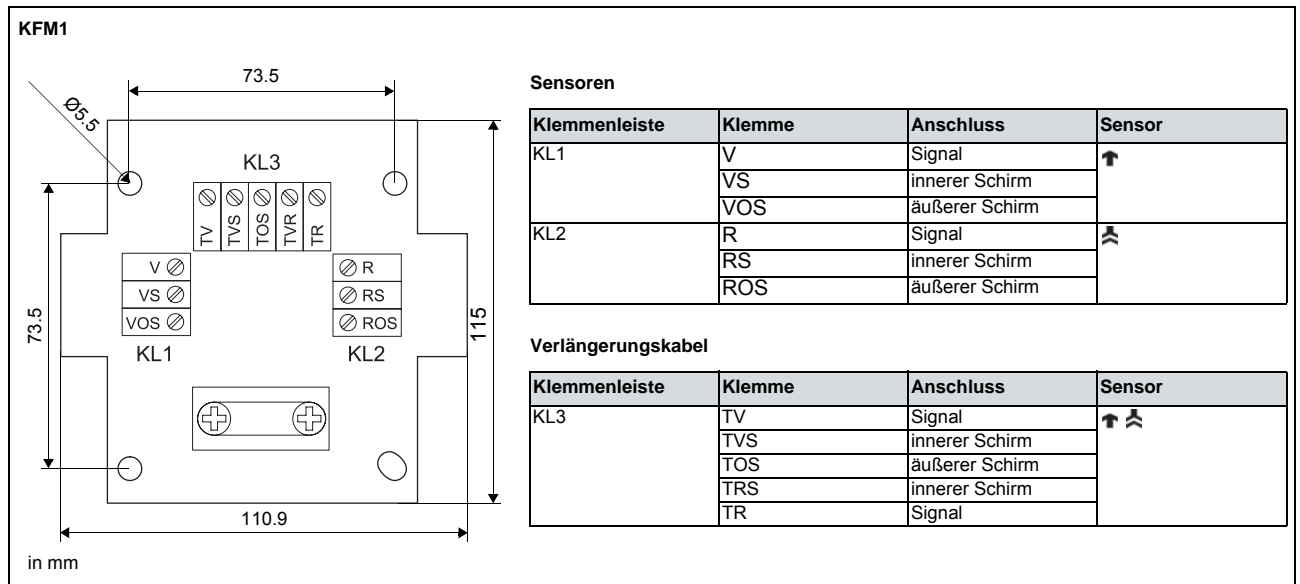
KFM1

73.5

Ø5.5

KL3

TV TVS TOS TVR TR

V
VS
VOS

R
RS
ROS

73.5

115

KL1

KL2

110.9

in mm

Sensoren

| Klemmenleiste | Klemme | Anschluss | Sensor |
|---|---|---|---|
| KL1 | V | Signal | |
| | VS | innerer Schirm | |
| | VOS | äußerer Schirm | |
| KL2 | R | Signal | |
| | RS | innerer Schirm | |
| | ROS | äußerer Schirm | |

Verlängerungskabel

| Klemmenleiste | Klemme | Anschluss | Sensor |
|---|---|---|---|
| KL3 | TV | Signal | |
| | TVS | innerer Schirm | |
| | TOS | äußerer Schirm | |
| | TRS | innerer Schirm | |
| | TR | Signal | |